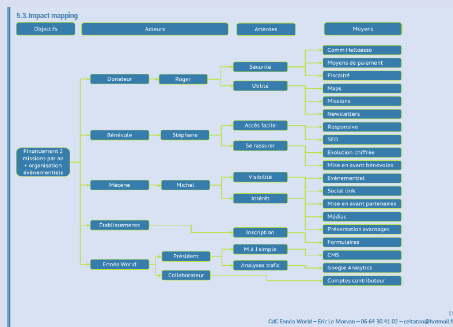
5.3. Impact mapping

Objectifs

Acteurs

Attentes

Moyens

Financement 2 missions par an + organisation événementiels

Donateur

Roger

Sécurité

Comm Helloasso

Moyens de paiement

Utilité

Fiscalité

Maps

Missions

Newsletters

Bénévole

Stéphane

Accès facile

Responsive

Se rassurer

SEO

Evolution chiffrée

Mise en avant bénévoles

Mécène

Michel

Visibilité

Evénementiel

Social Link

Intérêt

Mise en avant partenaires

Médias

Etablissements

Inscription

Présentation avantages

Formulaires

Emeeo World

Président

MAJ simple

CMS

Analyses trafic

Google Analytics

Collaborateur

Comptes contributeur

CdC Emeeo World – Cécile Marvon – 06 64 30 41 02 – cdcatoo@hotmail.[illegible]